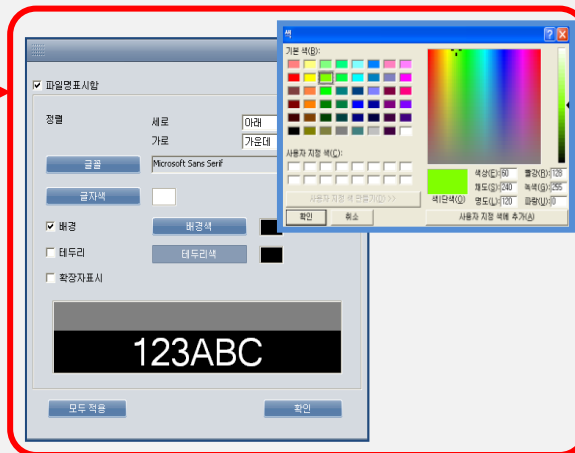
파일명표시함
정렬
세로
아래
가로
가운데
글꼴
Microsoft Sans Serif
글자색
배경
배경색
테두리
테두리색
확장자표시
123ABC
모두 적용
확인
색
?
X
기본 색(B):
사용자 지정 색(C):
사용자 지정 색 만들기(D) >>
확인
취소
색|단색(O)
색상(E): 80
채도(S): 240
명도(L): 120
빨강(R): 128
녹색(G): 255
파랑(U): 0
사용자 지정 색에 추가(A)